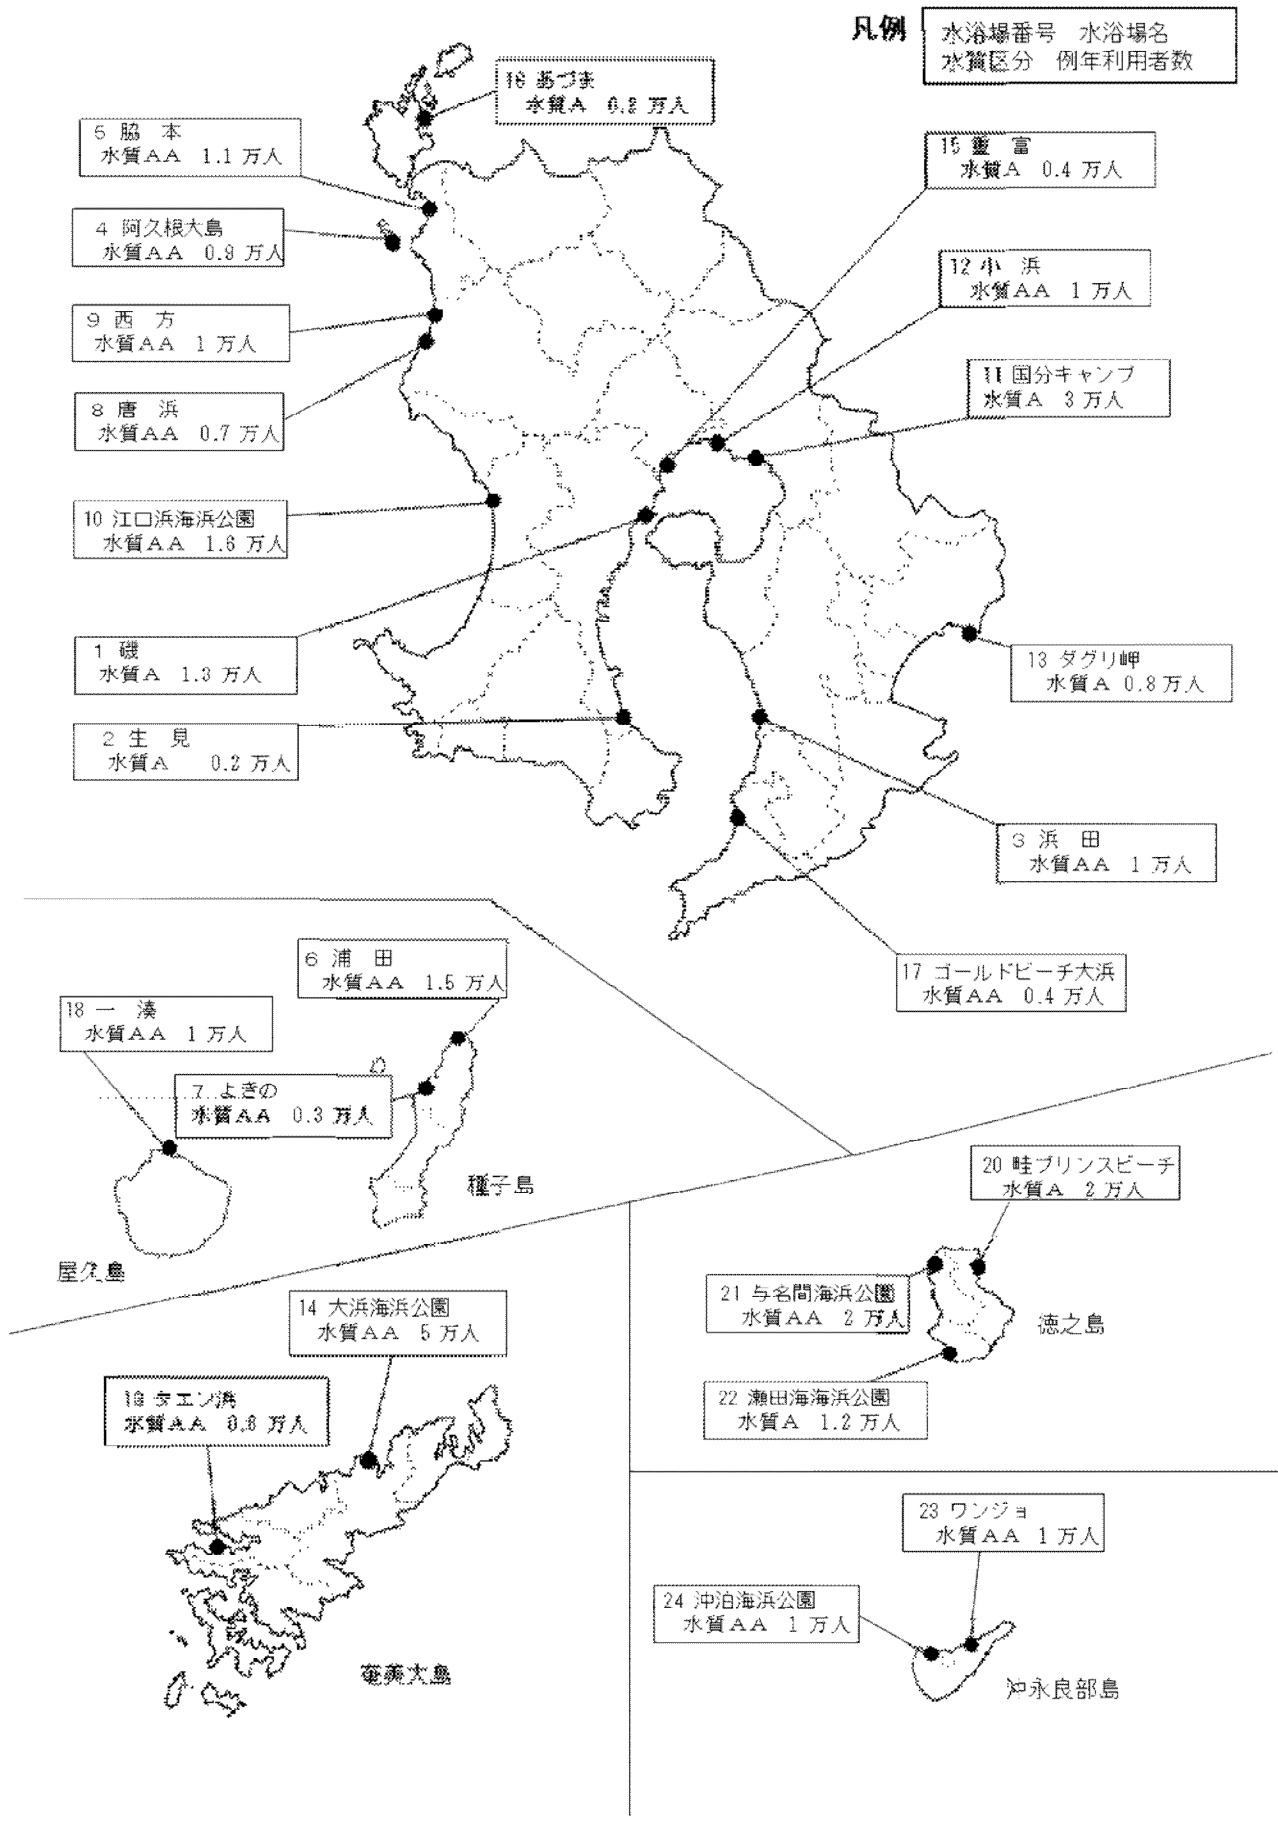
凡例
水浴場番号　水浴場名
水質区分　例年利用者数

16 あづま
水質A　0.2 万人

5 脇　本
水質AA　1.1 万人

15 重　富
水質A　0.4 万人

4 阿久根大島
水質AA　0.9 万人

12 小　浜
水質AA　1 万人

9 西　方
水質AA　1 万人

11 国分キャンプ
水質A　3 万人

8 唐　浜
水質AA　0.7 万人

10 江口浜海浜公園
水質AA　1.6 万人

1 磯
水質A　1.3 万人

13 ダグリ岬
水質A　0.8 万人

2 生　見
水質A　0.2 万人

3 浜　田
水質AA　1 万人

17 ゴールドビーチ大浜
水質AA　0.4 万人

6 浦　田
水質AA　1.5 万人

18 一　湊
水質AA　1 万人

7 よきの
水質AA　0.3 万人

種子島

屋久島

20 畦プリンスビーチ
水質A　2 万人

21 与名間海浜公園
水質AA　2 万人

徳之島

14 大浜海浜公園
水質AA　5 万人

19 ウエン浜
水質AA　0.8 万人

22 瀬田海海浜公園
水質A　1.2 万人

23 ワンジョ
水質AA　1 万人

24 沖泊海浜公園
水質AA　1 万人

奄美大島

沖永良部島